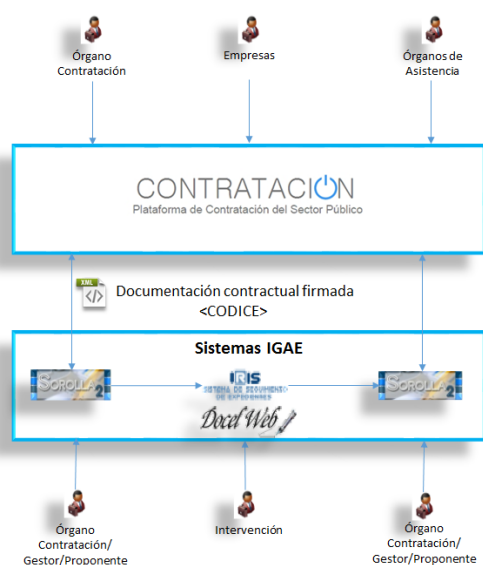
Órgano Contratación

Empresas

Órganos de Asistencia

CONTRATACION
Plataforma de Contratación del Sector Público

XML

Documentación contractual firmada <CODICE>

Sistemas IGAE

SOROLLA 2

IRIS
SISTEMA DE SEGUIMIENTO DE EXPEDIENTES

SOROLLA 2

Docel Web

Órgano Contratación/ Gestor/Proponente

Intervención

Órgano Contratación/ Gestor/Proponente